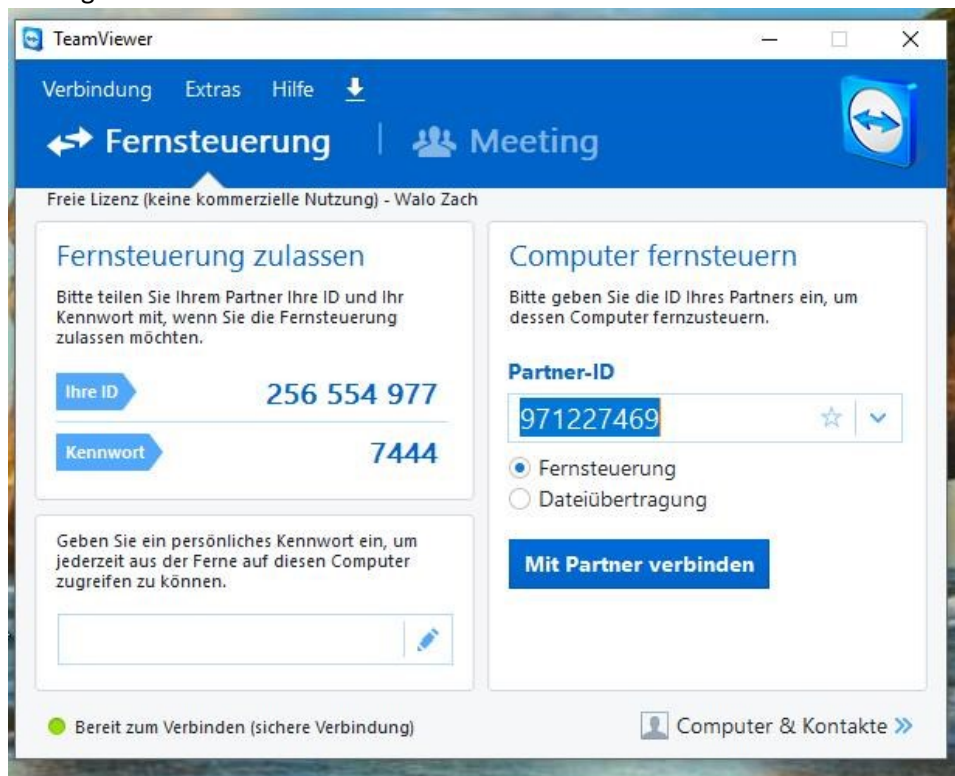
TeamViewer

Verbindung Extras Hilfe

Fernsteuerung | Meeting

Freie Lizenz (keine kommerzielle Nutzung) - Walo Zach

Fernsteuerung zulassen

Bitte teilen Sie Ihrem Partner Ihre ID und Ihr Kennwort mit, wenn Sie die Fernsteuerung zulassen möchten.

Ihre ID 256 554 977

Kennwort 7444

Geben Sie ein persönliches Kennwort ein, um jederzeit aus der Ferne auf diesen Computer zugreifen zu können.

Computer fernsteuern

Bitte geben Sie die ID Ihres Partners ein, um dessen Computer fernzusteuern.

Partner-ID

971227469

Fernsteuerung

Dateiübertragung

Mit Partner verbinden

Bereit zum Verbinden (sichere Verbindung)

Computer & Kontakte »